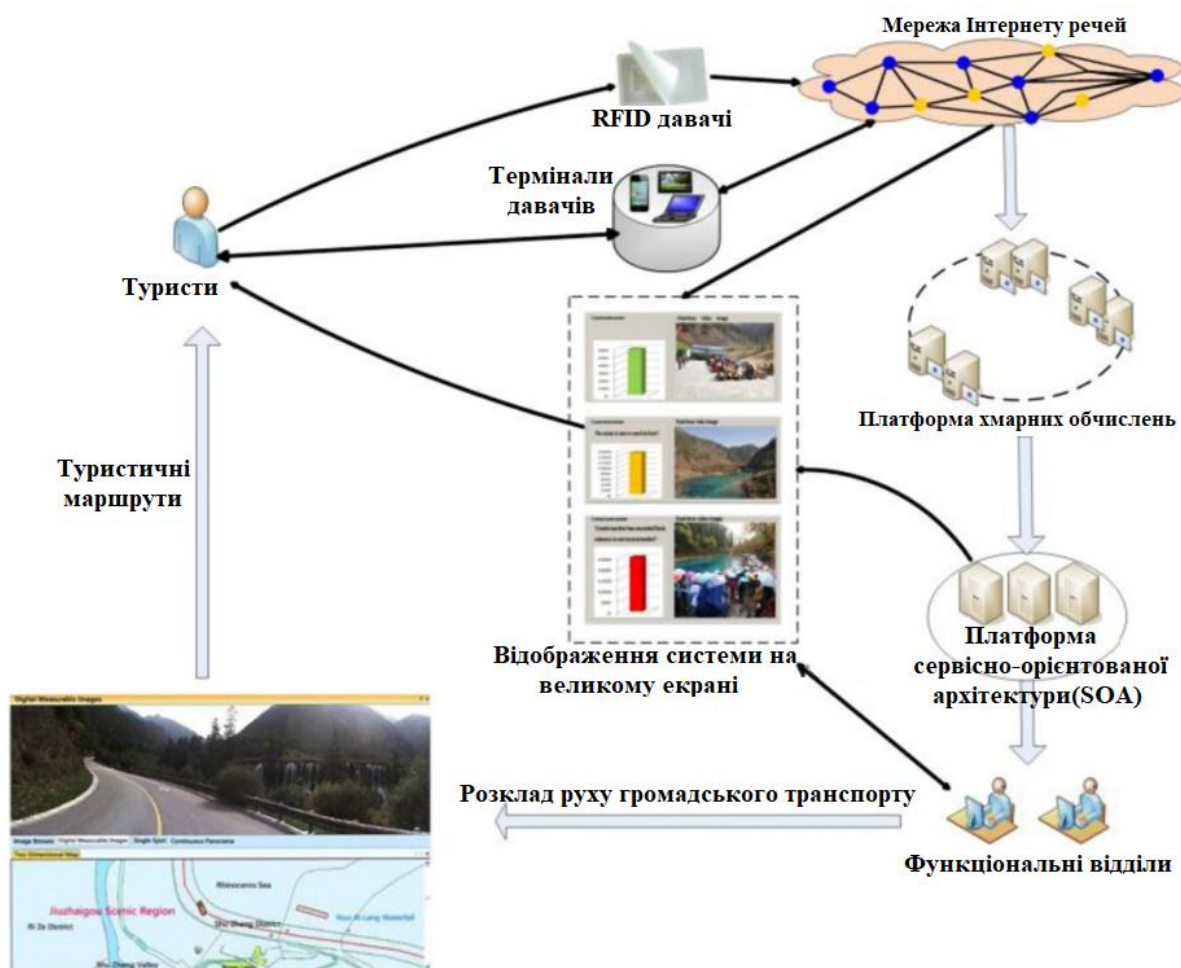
Мережа Інтернету речей

RFID давачі

Термінали давачів

Туристи

Туристичні маршрути

Платформа хмарних обчислень

Платформа сервісно-орієнтованої архітектури(SOA)

Відображення системи на великому екрані

Розклад руху громадського транспорту

Функціональні відділи

Digital Measurable Images

Image Browse | Digital Measurable Images | Single Spot | Continuous Panorama

Two Dimensional Map

Jiuzhaigou Scenic Region

Rhinoceros Sea

Nuo Ri Lang Waterfall

Ri Ze District

Shu Zheng Station

Shu Zheng Valley